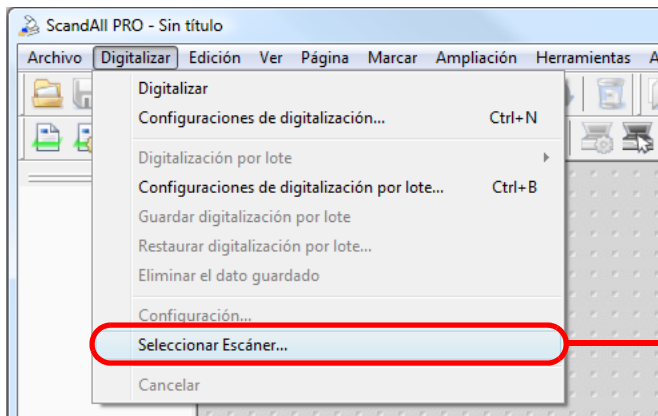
ScandAll PRO - Sin título

Archivo Digitalizar Edición Ver Página Marcar Ampliación Herramientas A

Digitalizar
Configuraciones de digitalización... Ctrl+N
Digitalización por lote
Configuraciones de digitalización por lote... Ctrl+B
Guardar digitalización por lote
Restaurar digitalización por lote...
Eliminar el dato guardado
Configuración...
Seleccionar Escáner...
Cancelar